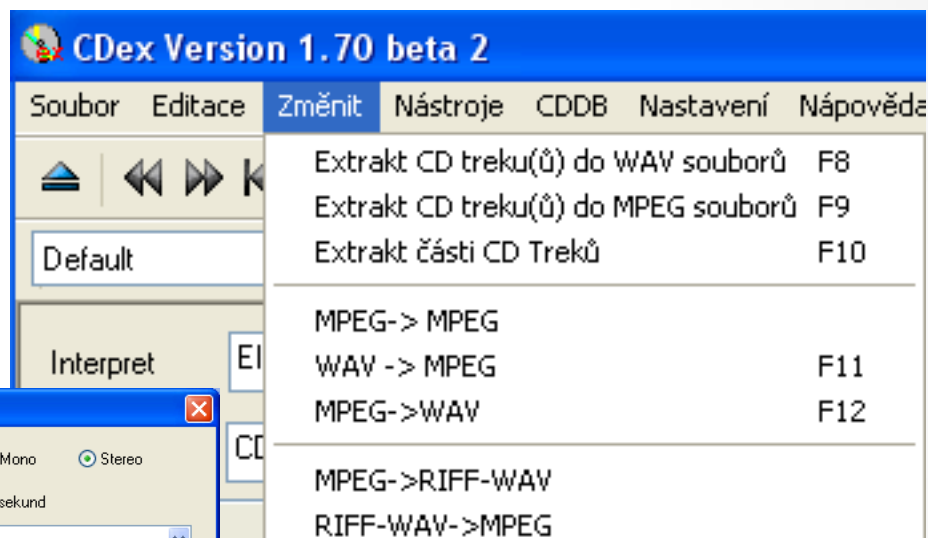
CDex Version 1.70 beta 2

Soubor Editace Změnit Nástroje CDDB Nastavení Nápověda

Default

Interpret El

CD

Mono Stereo

sekund

Extrakt CD treku(ů) do WAV souborů F8
Extrakt CD treku(ů) do MPEG souborů F9
Extrakt části CD Treků F10

MPEG-> MPEG
WAV -> MPEG F11
MPEG->WAV F12

MPEG->RIFF-WAV
RIFF-WAV->MPEG